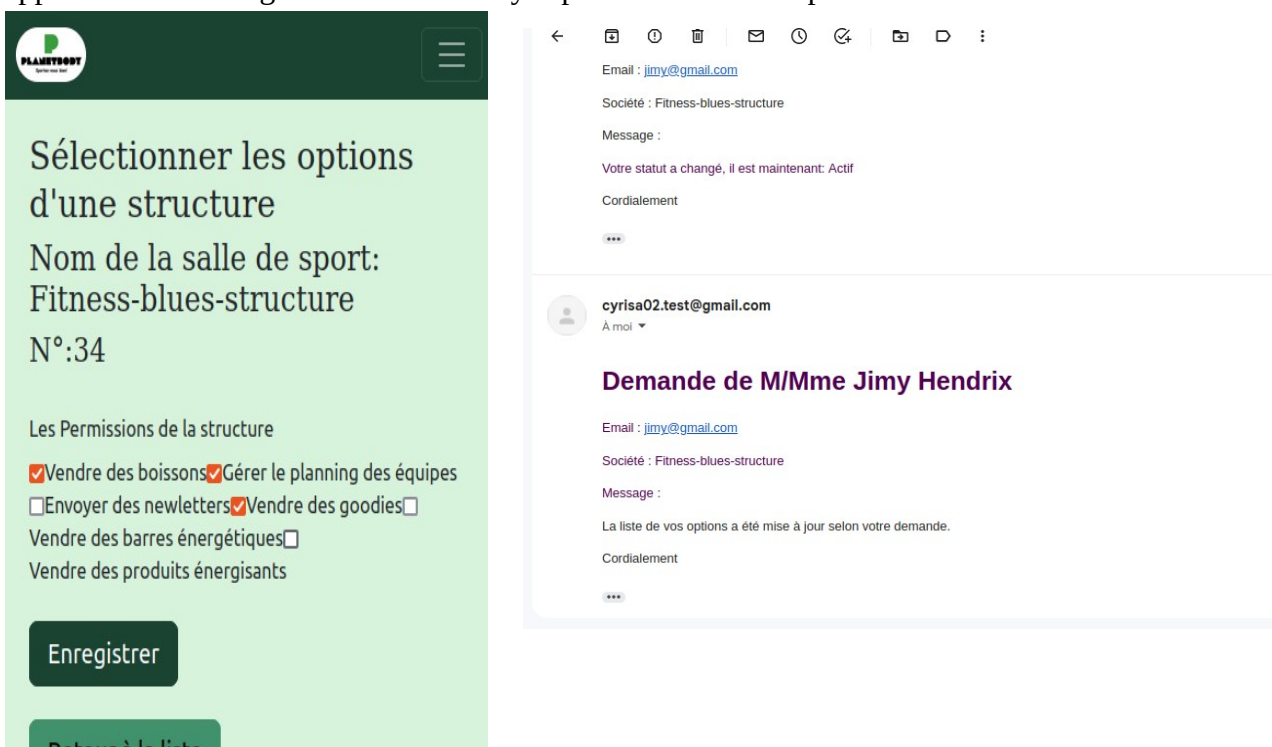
PLANETBODY
Sportez-vous bien!

Sélectionner les options d'une structure

Nom de la salle de sport: Fitness-blues-structure

N°:34

Les Permissions de la structure

☑Vendre des boissons☑Gérer le planning des équipes ☐Envoyer des newletters☑Vendre des goodies☐ Vendre des barres énergétiques☐ Vendre des produits énergisants

Enregistrer

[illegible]

Email : jimy@gmail.com

Société : Fitness-blues-structure

Message :

Votre statut a changé, il est maintenant: Actif

Cordialement

cyrisa02.test@gmail.com
À moi

Demande de M/Mme Jimy Hendrix

Email : jimy@gmail.com

Société : Fitness-blues-structure

Message :

La liste de vos options a été mise à jour selon votre demande.

Cordialement